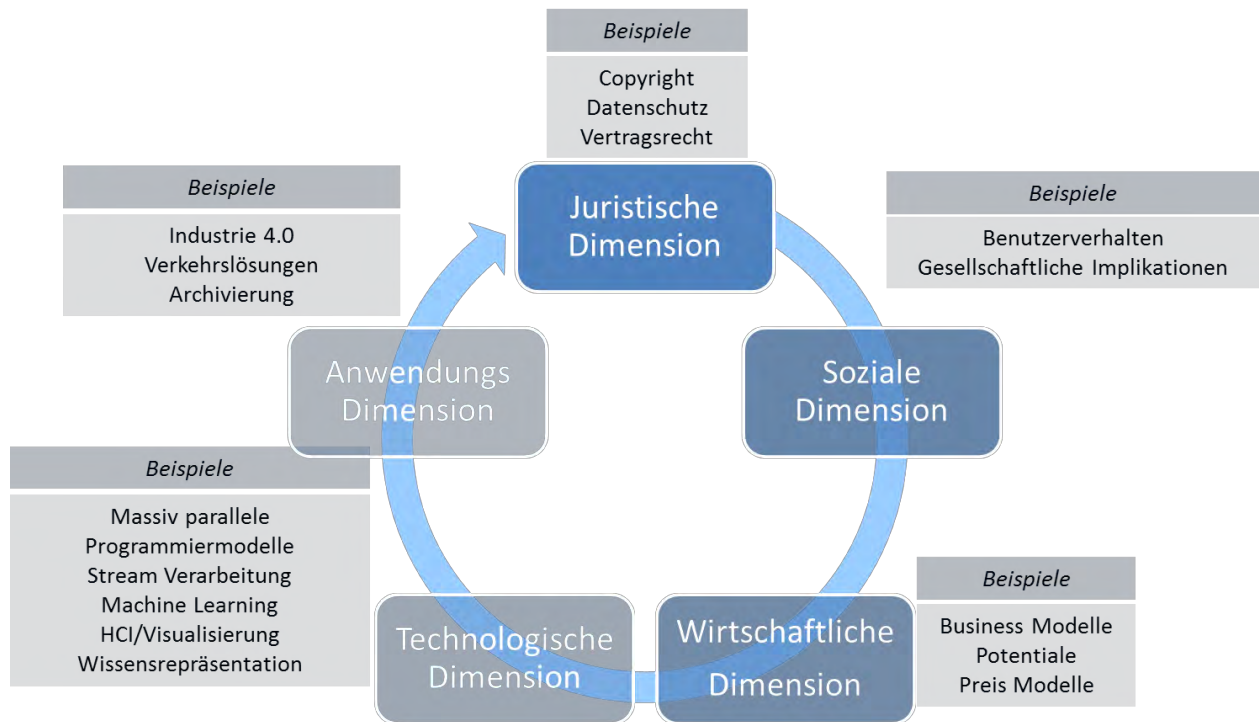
Beispiele

Copyright
Datenschutz
Vertragsrecht

Beispiele

Industrie 4.0
Verkehrslösungen
Archivierung

Juristische Dimension

Beispiele

Benutzerverhalten
Gesellschaftliche Implikationen

Anwendungs Dimension

Soziale Dimension

Beispiele

Massiv parallele
Programmiermodelle
Stream Verarbeitung
Machine Learning
HCI/Visualisierung
Wissensrepräsentation

Beispiele

Business Modelle
Potentiale
Preis Modelle

Technologische Dimension

Wirtschaftliche Dimension